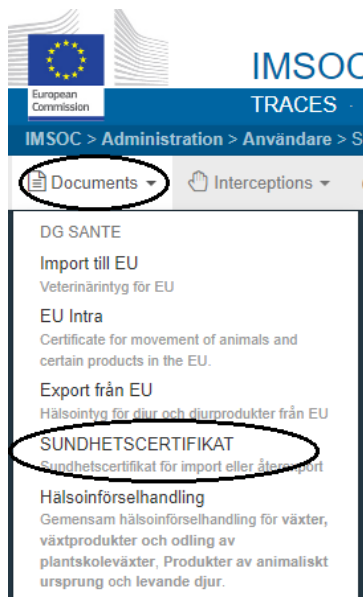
European Commission

IMSOC

TRACES

IMSOC > Administration > Användare > S

Documents

Interceptions

DG SANTE

Import till EU
Veterinärintyg för EU

EU Intra
Certificate for movement of animals and certain products in the EU.

Export från EU
Hälsointyg för djur och djurprodukter från EU

SUNDHETSCERTIFIKAT
Sundhetscertifikat för import eller återexport

Hälsoinförselhandling
Gemensam hälsoinförselhandling för växter, växtprodukter och odling av plantskoleväxter, Produkter av animaliskt ursprung och levande djur.